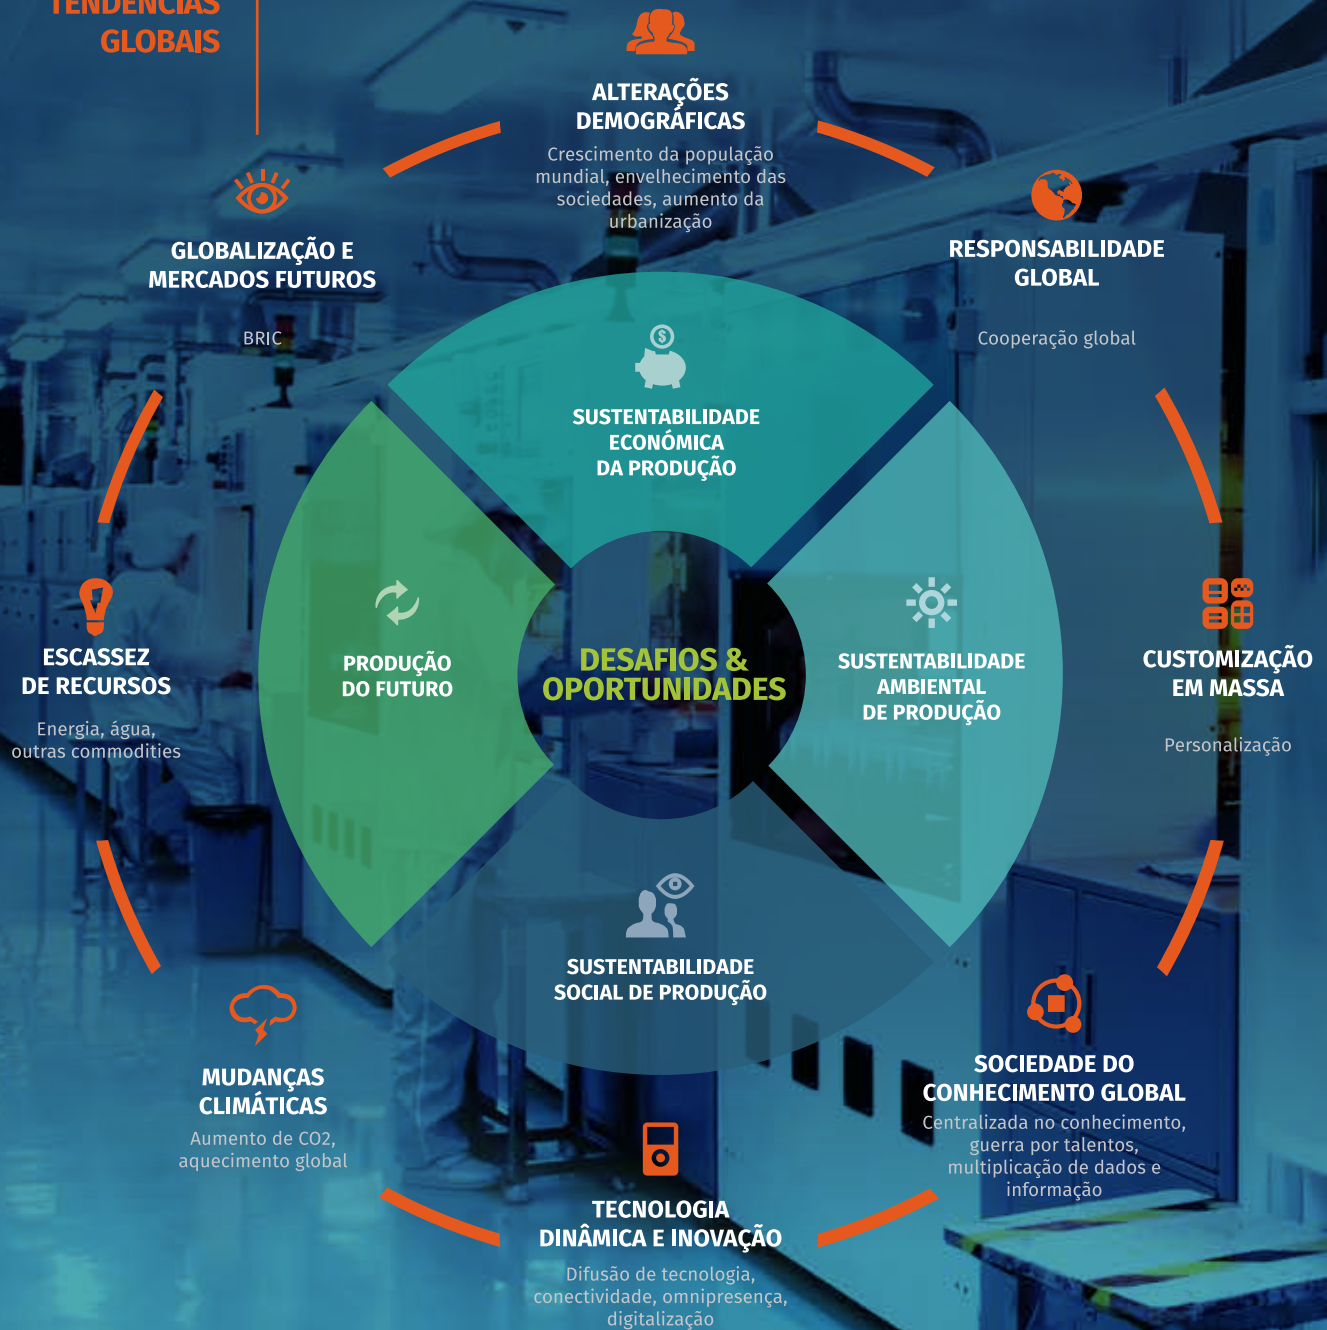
TENDÊNCIAS GLOBAIS

ALTERAÇÕES DEMOGRÁFICAS
Crescimento da população mundial, envelhecimento das sociedades, aumento da urbanização

GLOBALIZAÇÃO E MERCADOS FUTUROS
BRIC

RESPONSABILIDADE GLOBAL
Cooperação global

SUSTENTABILIDADE ECONÓMICA DA PRODUÇÃO

ESCASSEZ DE RECURSOS
Energia, água, outras commodities

PRODUÇÃO DO FUTURO

DESAFIOS & OPORTUNIDADES

SUSTENTABILIDADE AMBIENTAL DE PRODUÇÃO

CUSTOMIZAÇÃO EM MASSA
Personalização

SUSTENTABILIDADE SOCIAL DE PRODUÇÃO

MUDANÇAS CLIMÁTICAS
Aumento de CO2, aquecimento global

SOCIEDADE DO CONHECIMENTO GLOBAL
Centralizada no conhecimento, guerra por talentos, multiplicação de dados e informação

TECNOLOGIA DINÂMICA E INOVAÇÃO
Difusão de tecnologia, conectividade, omnipresença, digitalização